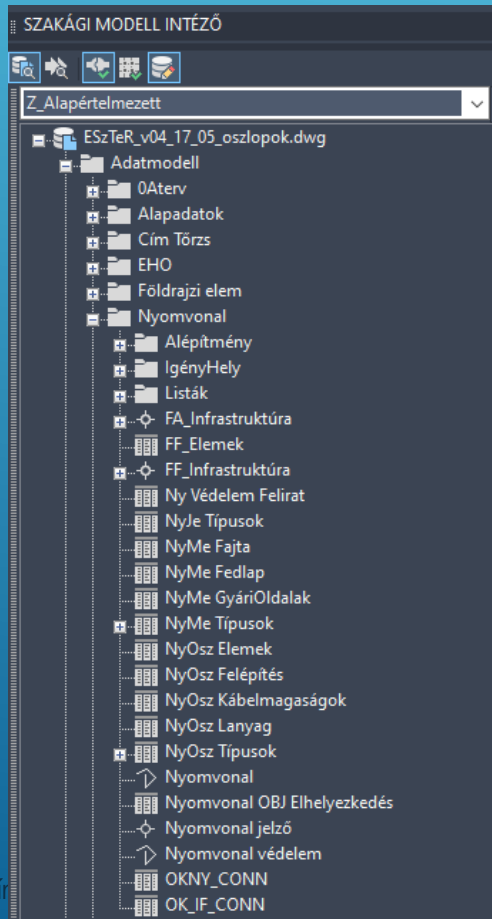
SZAKÁGI MODELL INTÉZŐ

Z_Alapértelmezett

ESzTeR_v04_17_05_oszlopok.dwg
Adatmodell
0Aterv
Alapadatok
Cím Törzs
EHO
Földrajzi elem
Nyomvonal
Alépítmény
IgényHely
Listák
FA_Infrastruktúra
FF_Elemek
FF_Infrastruktúra
Ny Védelem Felirat
NyJe Típusok
NyMe Fajta
NyMe Fedlap
NyMe GyáriOldalak
NyMe Típusok
NyOsz Elemek
NyOsz Felépítés
NyOsz Kábelmagaságok
NyOsz Lanyag
NyOsz Típusok
Nyomvonal
Nyomvonal OBJ Elhelyezkedés
Nyomvonal jelző
Nyomvonal védelem
OKNY_CONN
OK_IF_CONN